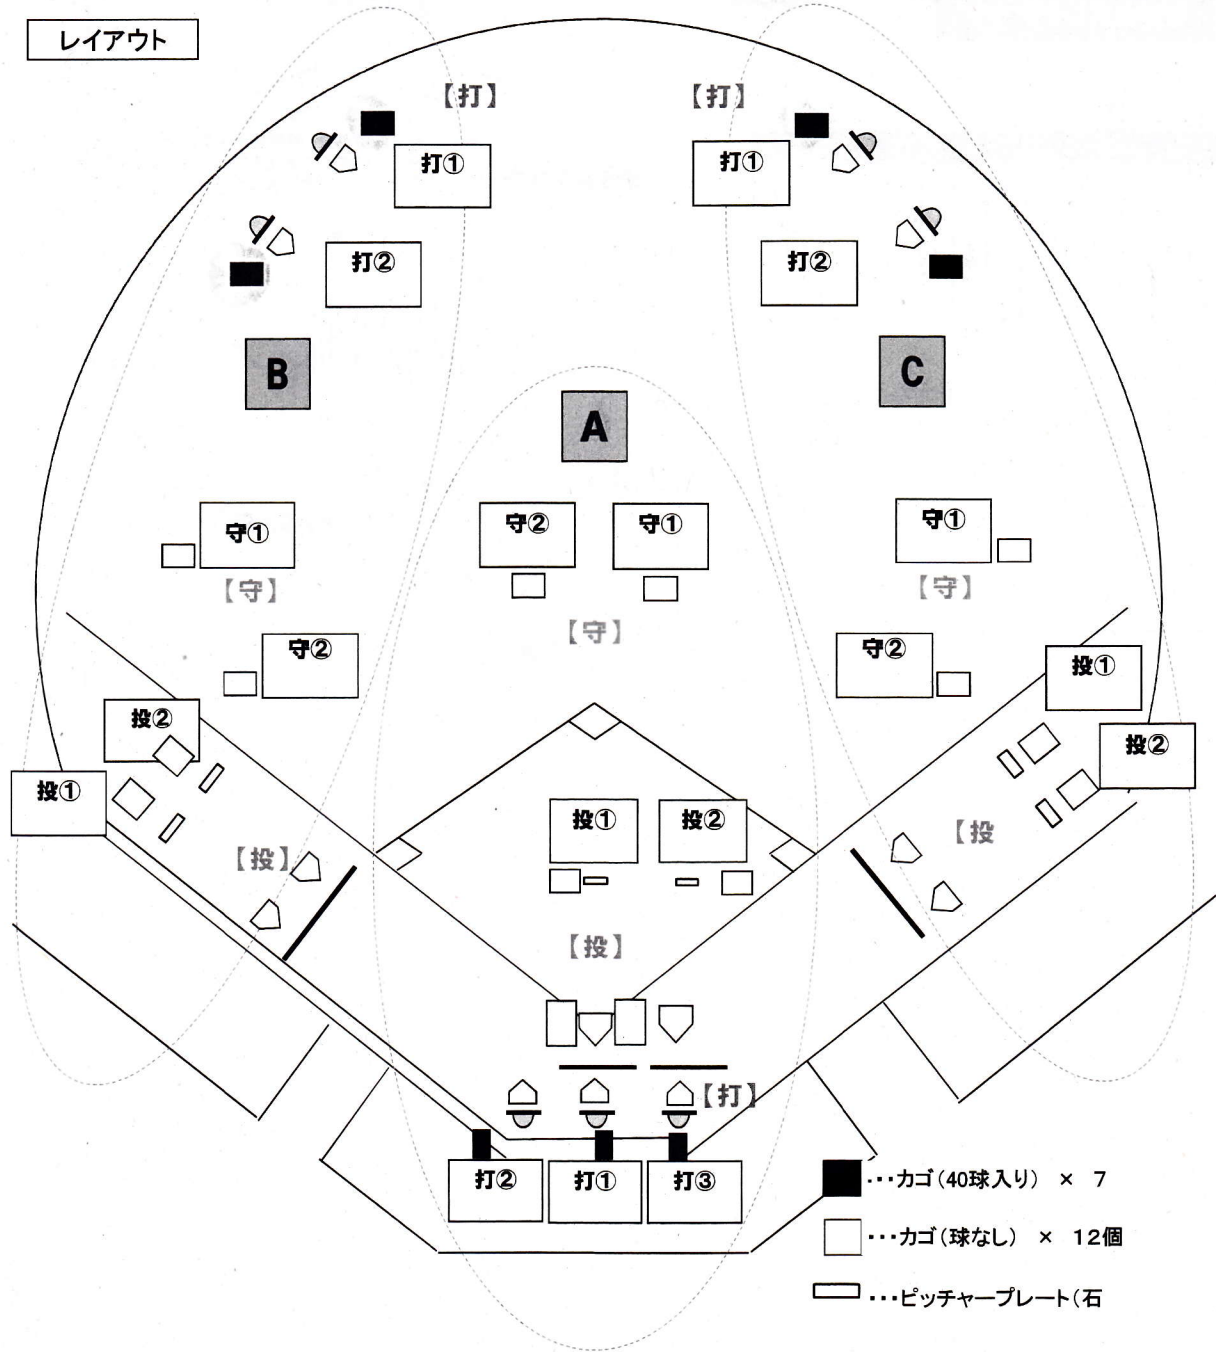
レイアウト

【打】
【打】
打①
打①
打②
打②
B
C
A
守①
守②
守①
守①
【守】
【守】
【守】
守②
守②
投②
投①
投①
投②
投①
投②
【投】
【投
【投】
【打】
打②
打①
打③
・・・カゴ（40球入り） × 7
・・・カゴ（球なし） × 12個
・・・ピッチャープレート（石